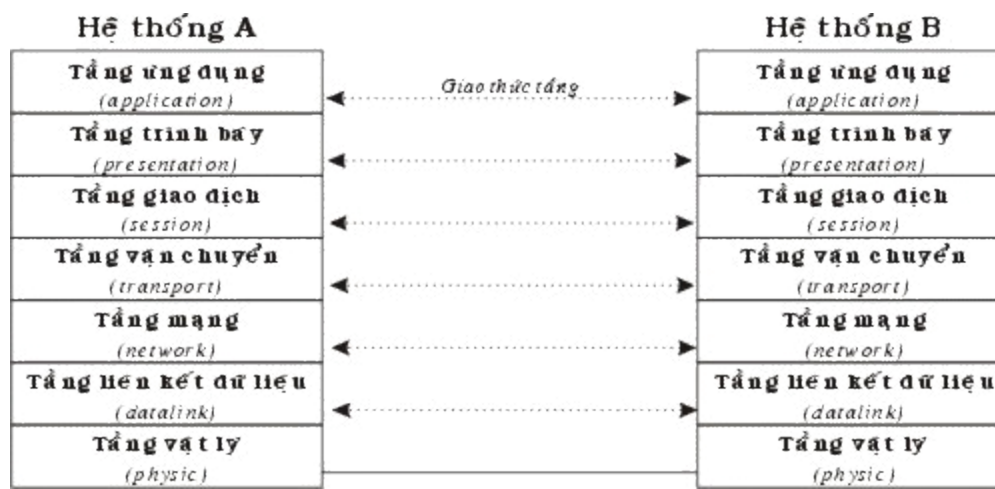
Hệ thống A

Tầng ứng dụng
(application)

Tầng trình bày
(presentation)

Tầng giao dịch
(session)

Tầng vận chuyển
(transport)

Tầng mạng
(network)

Tầng liên kết dữ liệu
(datalink)

Tầng vật lý
(physic)

Giao thức tầng

Hệ thống B

Tầng ứng dụng
(application)

Tầng trình bày
(presentation)

Tầng giao dịch
(session)

Tầng vận chuyển
(transport)

Tầng mạng
(network)

Tầng liên kết dữ liệu
(datalink)

Tầng vật lý
(physic)